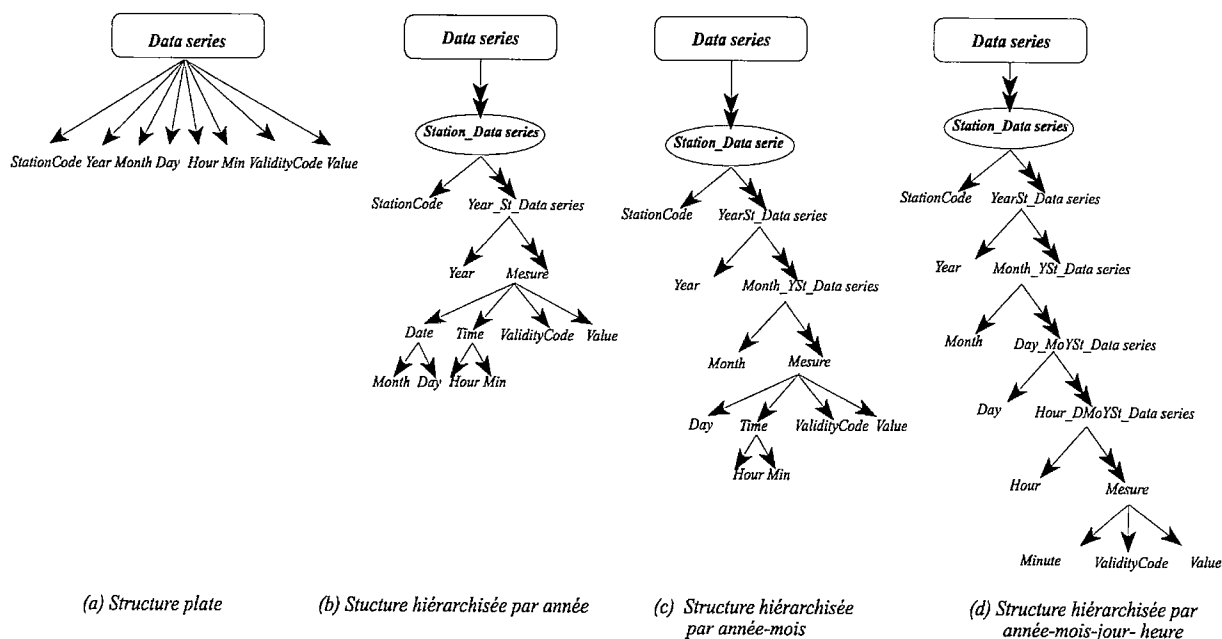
Data series

StationCode Year Month Day Hour Min ValidityCode Value

(a) Structure plate

Data series

Station_Data series

StationCode Year_St_Data series

Year Mesure

Date Time ValidityCode Value

Month Day Hour Min

(b) Stucture hiérarchisée par année

Data series

Station_Data serie

StationCode YearSt_Data series

Year Month_YSt_Data series

Month Mesure

Day Time ValidityCode Value

Hour Min

(c) Structure hiérarchisée par année-mois

Data series

Station_Data series

StationCode YearSt_Data series

Year Month_YSt_Data series

Month Day_MoYSt_Data series

Day Hour_DMoYSt_Data series

Hour Mesure

Minute ValidityCode Value

(d) Structure hiérarchisée par année-mois-jour- heure